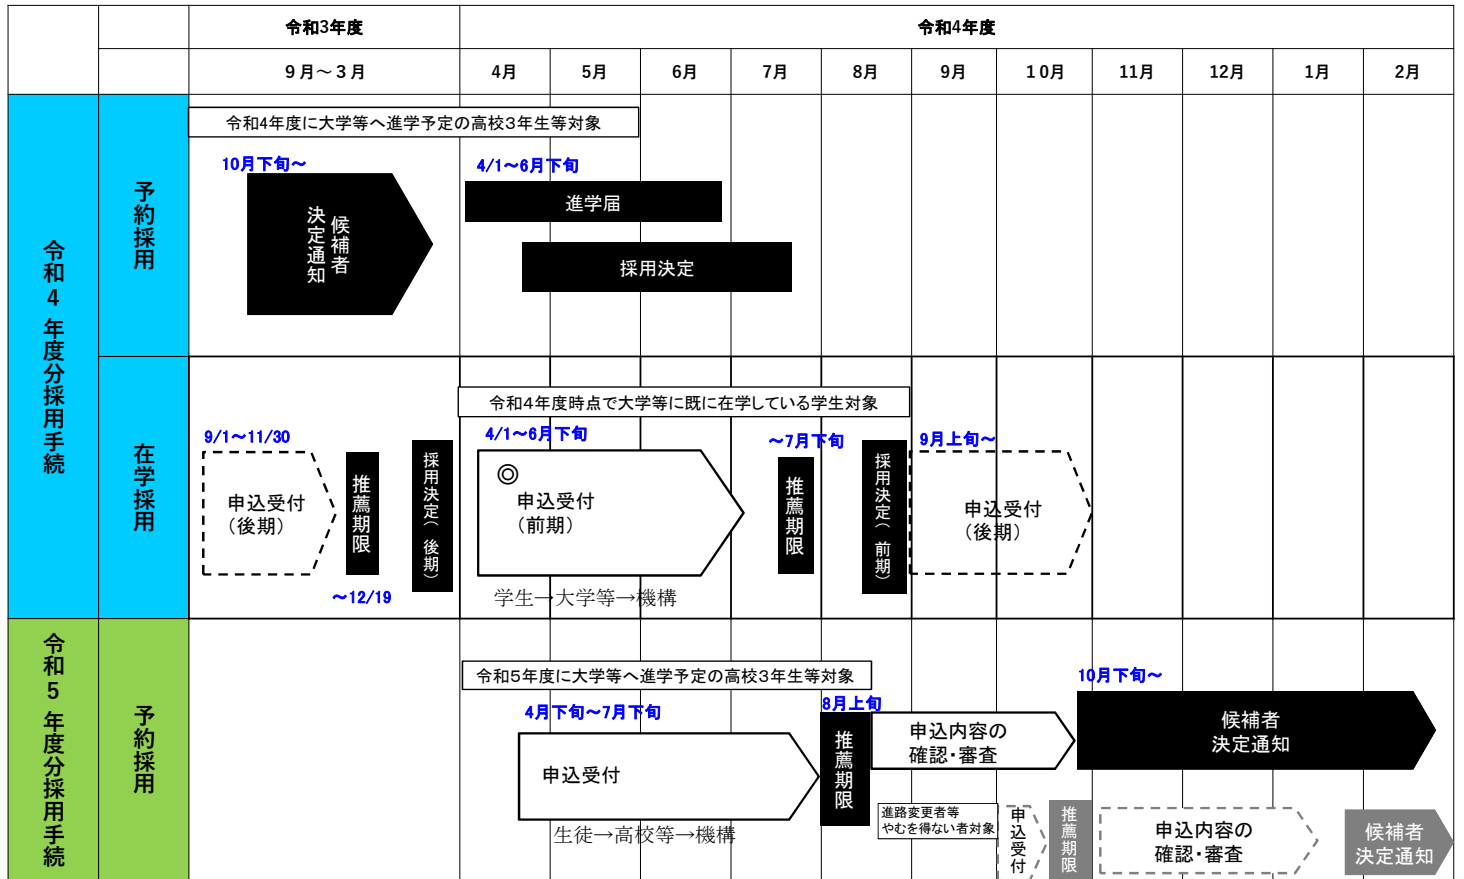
| | | 令和3年度 | 令和4年度 | | | | | | | | | | |
|---|---|---|---|---|---|---|---|---|---|---|---|---|---|
| | | 9月～3月 | 4月 | 5月 | 6月 | 7月 | 8月 | 9月 | 10月 | 11月 | 12月 | 1月 | 2月 |

令和4年度分採用手続

予約採用

令和4年度に大学等へ進学予定の高校3年生等対象

10月下旬～

候補者決定通知

4/1～6月下旬

進学届

採用決定

在学採用

令和4年度時点で大学等に既に在学している学生対象

9/1～11/30

申込受付（後期）

推薦期限

～12/19

採用決定（後期）

4/1～6月下旬

◎

申込受付（前期）

学生→大学等→機構

～7月下旬

推薦期限

採用決定（前期）

9月上旬～

申込受付（後期）

令和5年度分採用手続

予約採用

令和5年度に大学等へ進学予定の高校3年生等対象

4月下旬～7月下旬

申込受付

生徒→高校等→機構

8月上旬

推薦期限

申込内容の確認・審査

10月下旬～

候補者決定通知

進路変更者等やむを得ない者対象

申込受付

推薦期限

申込内容の確認・審査

候補者決定通知